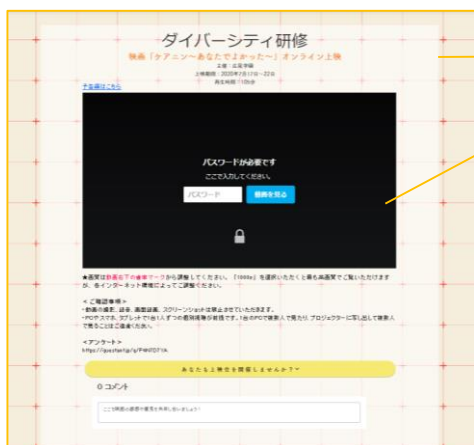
ダイバーシティ研修

映画「ケアニン～あなたでよかった～」オンライン上映

主催：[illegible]

上映期間：2020年2月17日～22日

再生時間：118分

予告編はこちら

パスワードが必要です

ここで入力してください。

パスワード

動画を見る

★画質は動画右下の歯車マークから調整してください。「1080p」を選択いただくと最も高画質でご覧いただけますが、各インターネット環境によってご調整ください。

＜ご確認事項＞
・動画の撮影、録音、画面録画、スクリーンショットは禁止させていただきます。
・PCやスマホ、タブレットで1台1人ずつの視聴視聴が前提です。1台のPCで複数人で見たり、プロジェクターに写し出して複数人で見ることはご遠慮ください。

＜アンケート＞
https://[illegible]

あなたも上映会を開催しませんか？

0 コメント

ここで発言の感想や意見を共有しましょう!